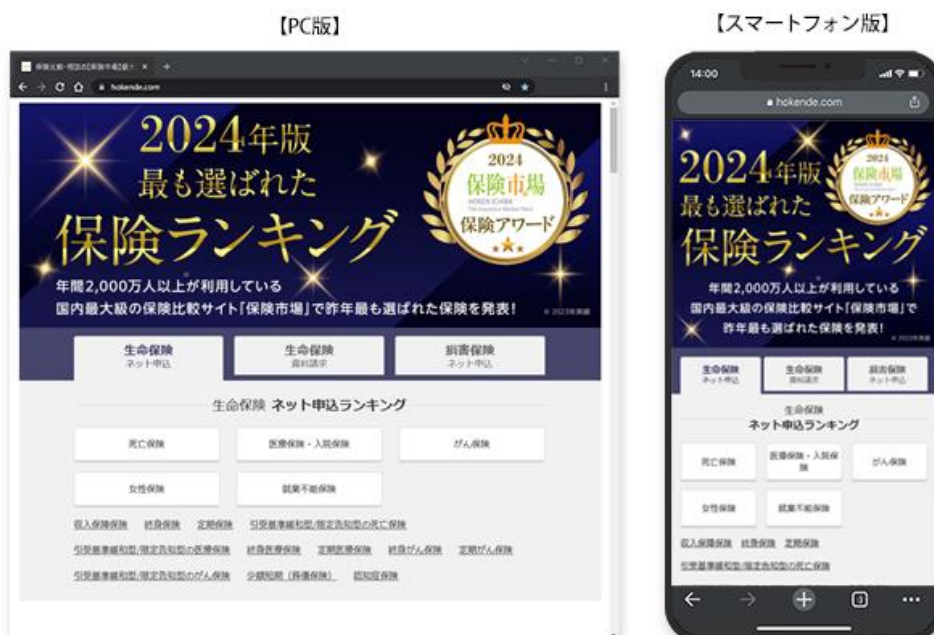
【PC版】

【スマートフォン版】

hokende.com

2024年版
最も選ばれた
保険ランキング

2024
保険市場
HOKEN ICHIBA
The Insurance Market Place
保険アワード

年間2,000万人以上が利用している
国内最大級の保険比較サイト「保険市場」で昨年最も選ばれた保険を発表!

© 2023年実績

生命保険
ネット申込

生命保険
資料請求

損害保険
ネット申込

生命保険 ネット申込ランキング

死亡保険

医療保険・入院保険

がん保険

女性保険

就業不能保険

収入保障保険　終身保険　定期保険　引受基準緩和型/限定告知型の死亡保険

引受基準緩和型/限定告知型の医療保険　終身医療保険　定期医療保険　終身がん保険　定期がん保険

引受基準緩和型/限定告知型のがん保険　少額短期（葬儀保険）　認知症保険

14:00

hokende.com

2024年版
最も選ばれた
保険ランキング

2024
保険市場
保険アワード

年間2,000万人以上が利用している
国内最大級の保険比較サイト「保険市場」で
昨年最も選ばれた保険を発表!

© 2023年実績

生命保険
ネット申込

生命保険
資料請求

損害保険
ネット申込

生命保険
ネット申込ランキング

死亡保険

医療保険・入院保険

がん保険

女性保険

就業不能保険

収入保障保険　終身保険　定期保険

引受基準緩和型/限定告知型の死亡保険

3